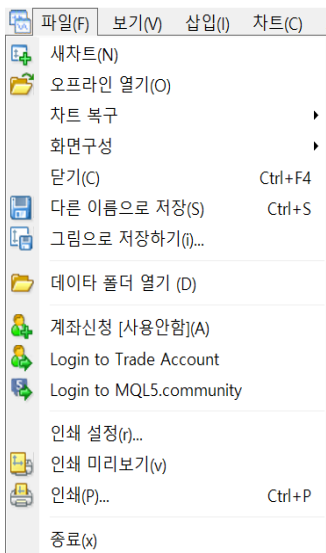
파일(F) 보기(V) 삽입(I) 차트(C)

새차트(N)
오프라인 열기(O)
차트 복구
화면구성
닫기(C) Ctrl+F4
다른 이름으로 저장(S) Ctrl+S
그림으로 저장하기(i)...
데이타 폴더 열기 (D)
계좌신청 [사용안함](A)
Login to Trade Account
Login to MQL5.community
인쇄 설정(r)...
인쇄 미리보기(v)
인쇄(P)... Ctrl+P
종료(x)